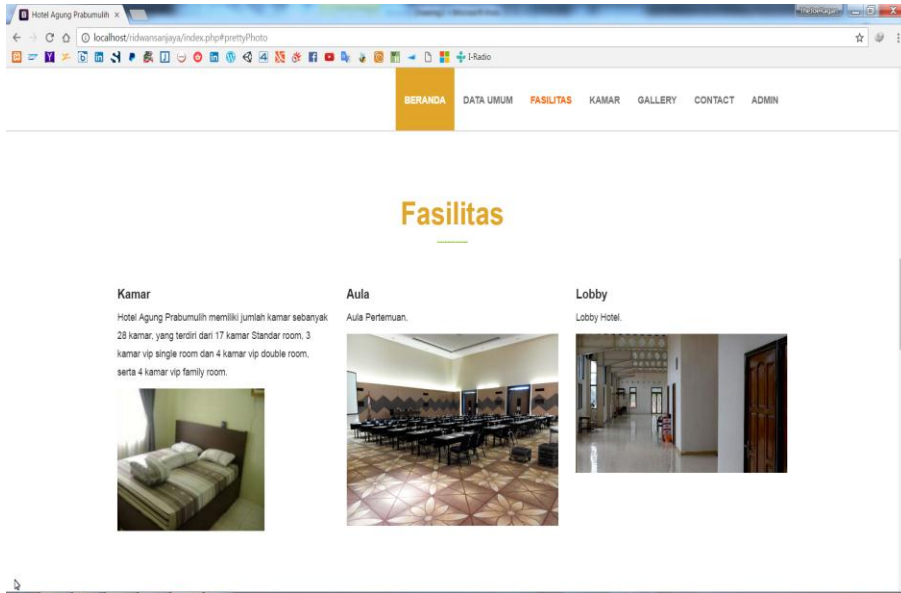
Hotel Agung Prabumulih ×

localhost/ridwansanjaya/index.php#prettyPhoto

I-Radio

BERANDA DATA UMUM FASILITAS KAMAR GALLERY CONTACT ADMIN

Fasilitas

Kamar

Hotel Agung Prabumulih memiliki jumlah kamar sebanyak 28 kamar, yang terdiri dari 17 kamar Standar room, 3 kamar vip single room dan 4 kamar vip double room, serta 4 kamar vip family room.

Aula

Aula Pertemuan.

Lobby

Lobby Hotel.